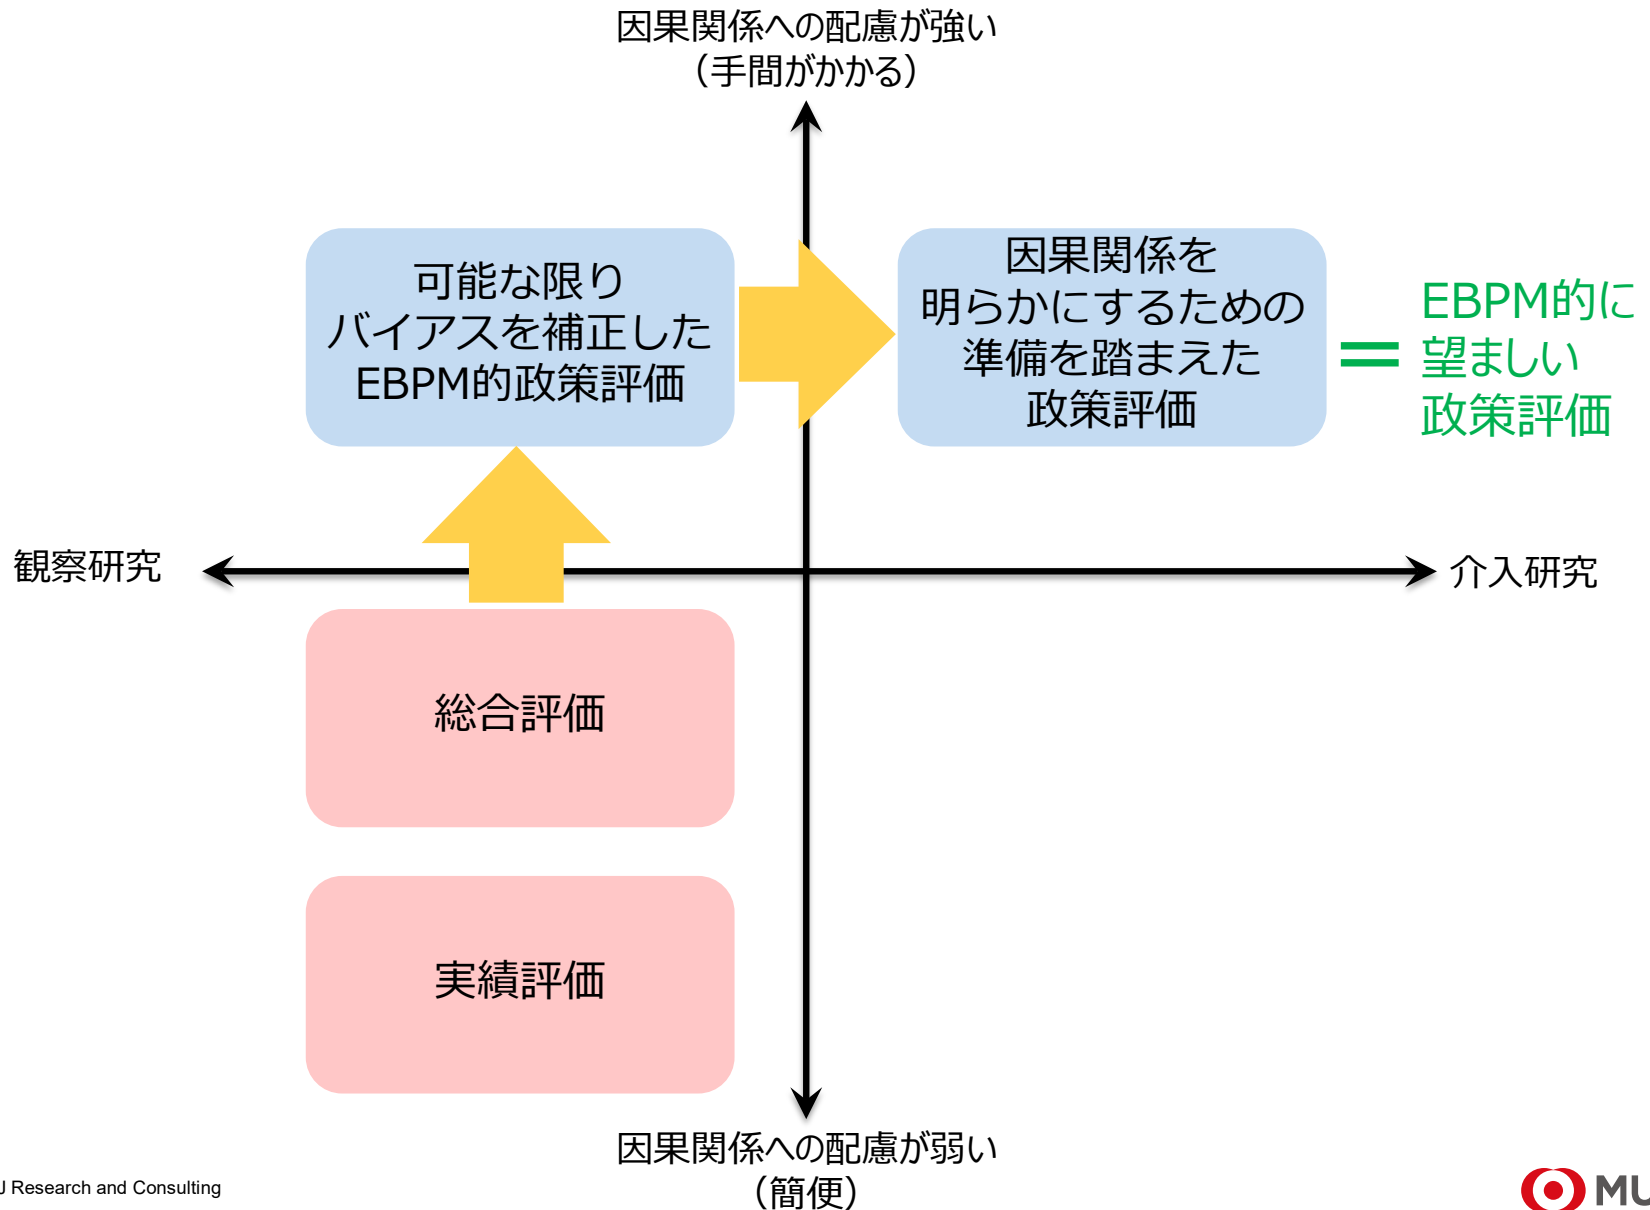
因果関係への配慮が強い
（手間がかかる）

可能な限り
バイアスを補正した
EBPM的政策評価

因果関係を
明らかにするための
準備を踏まえた
政策評価

＝ EBPM的に
望ましい
政策評価

観察研究

介入研究

総合評価

実績評価

因果関係への配慮が弱い
（簡便）

J Research and Consulting

MU